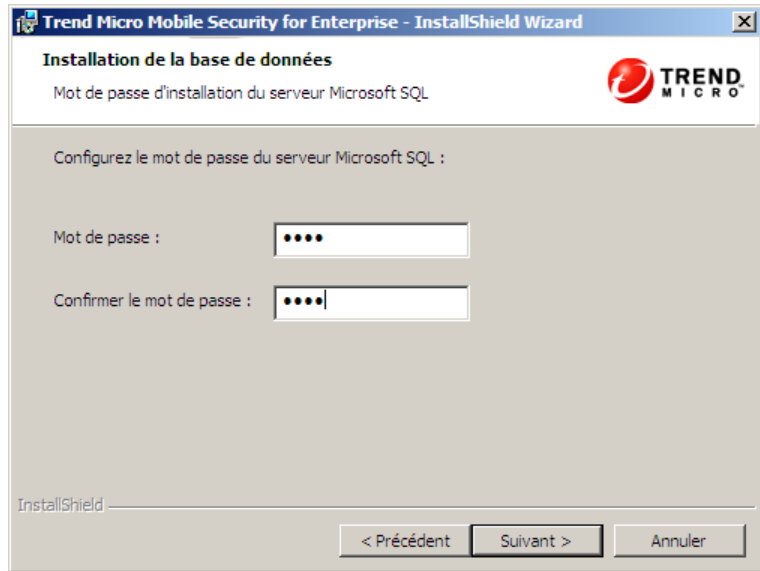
Trend Micro Mobile Security for Enterprise - InstallShield Wizard

Installation de la base de données

Mot de passe d'installation du serveur Microsoft SQL

TREND MICRO

Configurez le mot de passe du serveur Microsoft SQL :

Mot de passe : ••••

Confirmer le mot de passe : ••••

InstallShield

< Précédent

Suivant >

Annuler